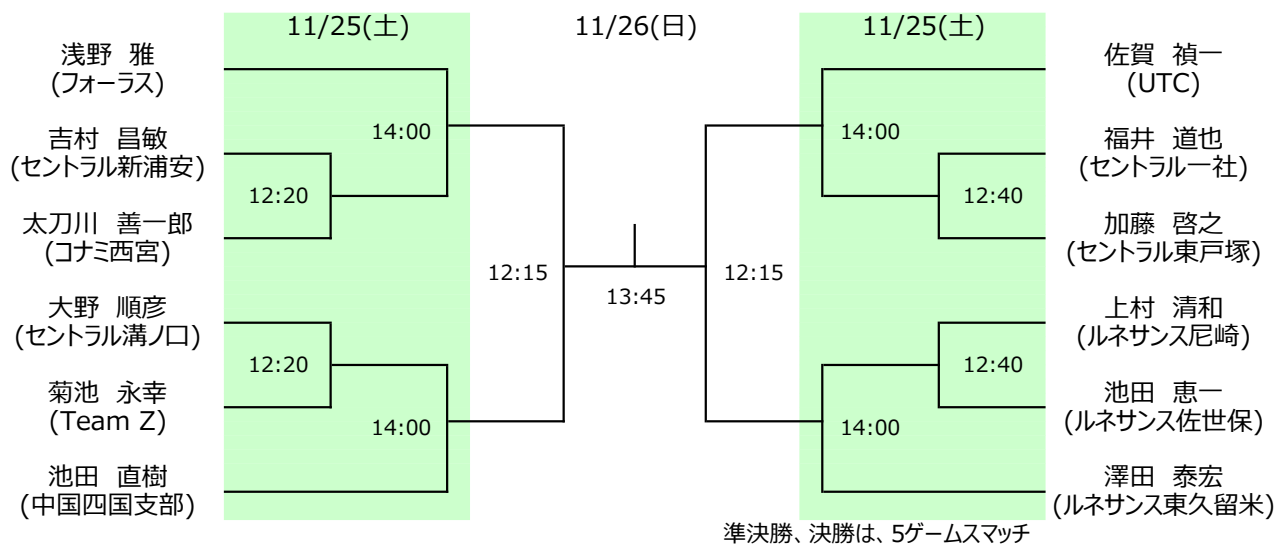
11/25(土)

11/26(日)

11/25(土)

浅野 雅
(フォーラス)

吉村 昌敏
(セントラル新浦安)

太刀川 善一郎
(コナミ西宮)

大野 順彦
(セントラル溝ノ口)

菊池 永幸
(Team Z)

池田 直樹
(中国四国支部)

12:20

14:00

12:20

14:00

12:15

13:45

12:15

14:00

12:40

12:40

14:00

佐賀 禎一
(UTC)

福井 道也
(セントラル一社)

加藤 啓之
(セントラル東戸塚)

上村 清和
(ルネサンス尼崎)

池田 恵一
(ルネサンス佐世保)

澤田 泰宏
(ルネサンス東久留米)

準決勝、決勝は、5ゲームスマッチ